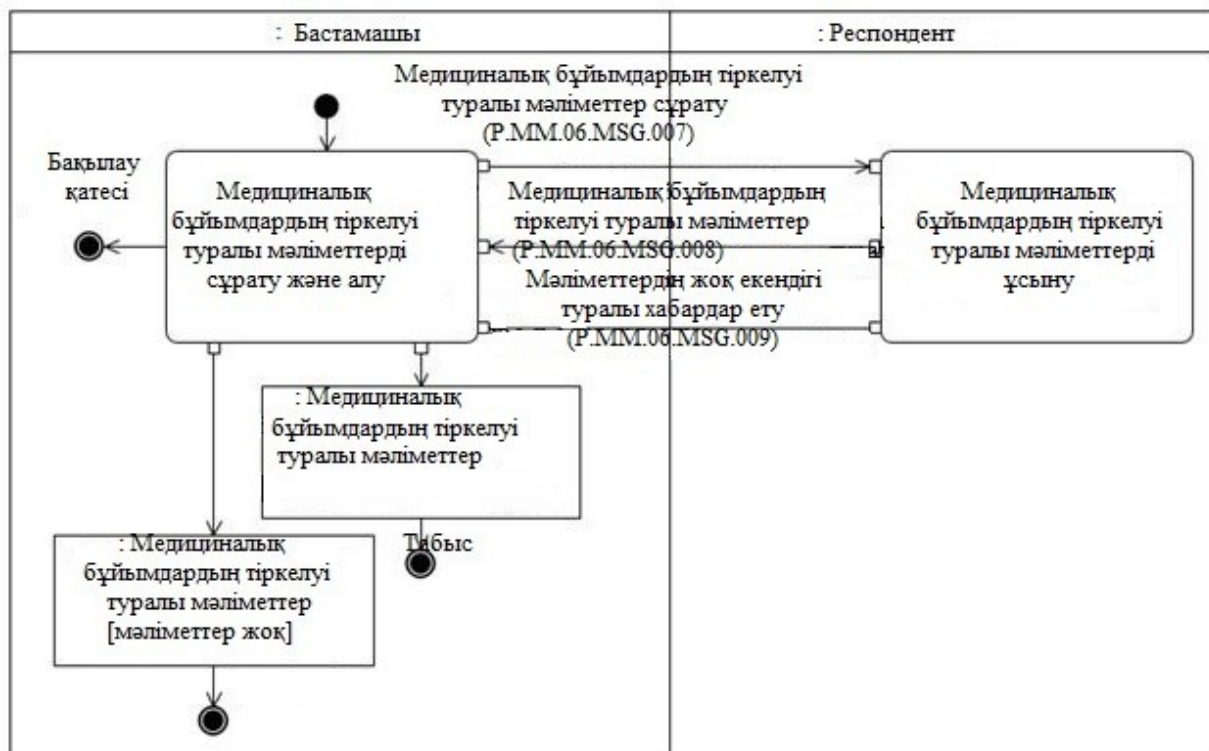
: Бастамашы

: Респондент

Медициналық бұйымдардың тіркелуі туралы мәліметтер сұрату (P.MM.06.MSG.007)

Бақылау қатесі

Медициналық бұйымдардың тіркелуі туралы мәліметтерді сұрату және алу

Медициналық бұйымдардың тіркелуі туралы мәліметтер (P.MM.06.MSG.008)

Мәліметтердің жоқ екендігі туралы хабардар ету (P.MM.06.MSG.009)

Медициналық бұйымдардың тіркелуі туралы мәліметтерді ұсыну

: Медициналық бұйымдардың тіркелуі туралы мәліметтер

Табыс

: Медициналық бұйымдардың тіркелуі туралы мәліметтер [мәліметтер жоқ]